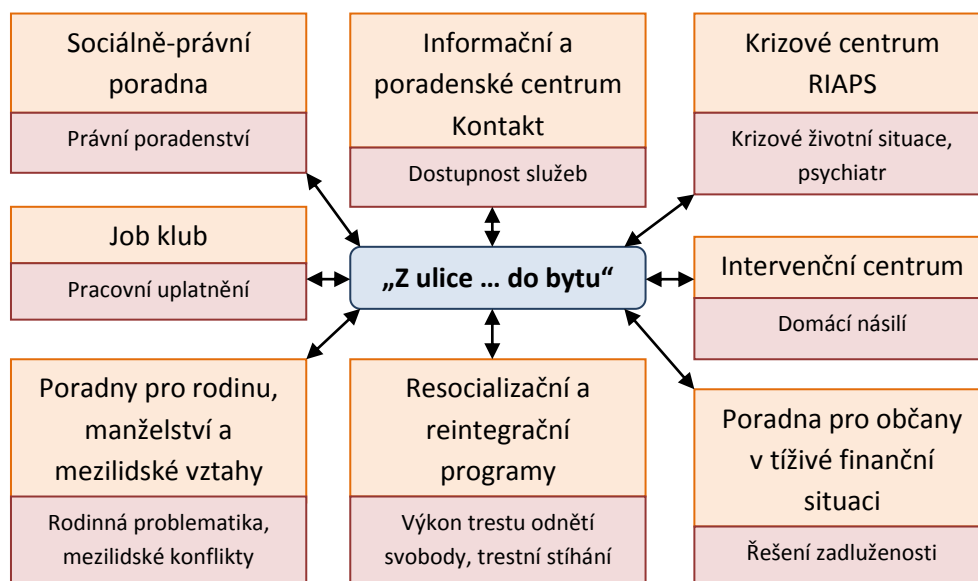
Sociálně-právní poradna

Právní poradenství

Informační a poradenské centrum Kontakt

Dostupnost služeb

Krizové centrum RIAPS

Krizové životní situace, psychiatr

Job klub

Pracovní uplatnění

„Z ulice … do bytu“

Intervenční centrum

Domácí násilí

Poradny pro rodinu, manželství a mezilidské vztahy

Rodinná problematika, mezilidské konflikty

Resocializační a reintegrační programy

Výkon trestu odnětí svobody, trestní stíhání

Poradna pro občany v tíživé finanční situaci

Řešení zadluženosti